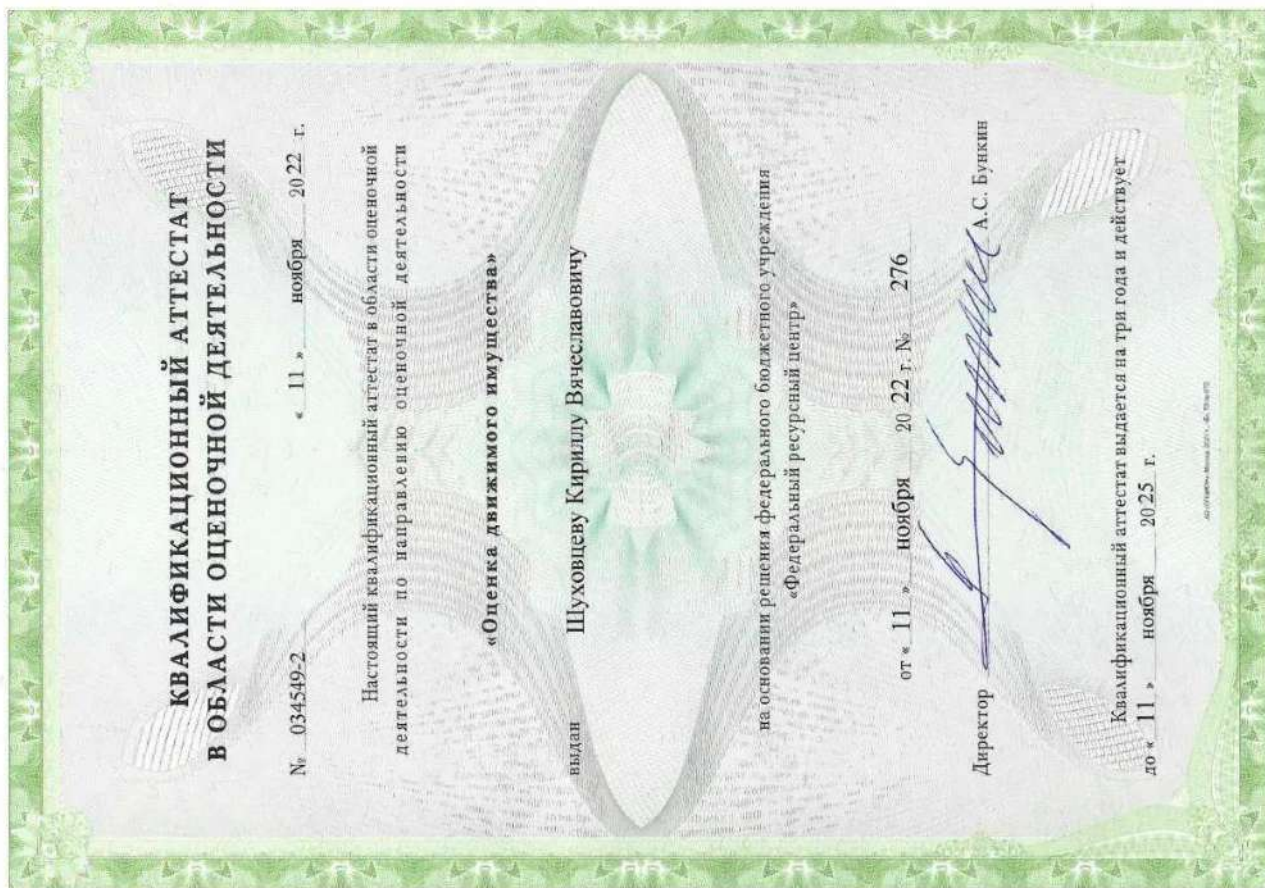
КВАЛИФИКАЦИОННЫЙ АТТЕСТАТ
В ОБЛАСТИ ОЦЕНОЧНОЙ ДЕЯТЕЛЬНОСТИ

№ 034549-2 « 11 » ноября 2022 г.

Настоящий квалификационный аттестат в области оценочной деятельности по направлению оценочной деятельности

«Оценка движимого имущества»

выдан Шуховцеву Кириллу Вячеславовичу

на основании решения федерального бюджетного учреждения «Федеральный ресурсный центр»

от « 11 » ноября 20 22 г. № 276

Директор А.С. Бункин

Квалификационный аттестат выдается на три года и действует до « 11 » ноября 20 25 г.

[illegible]